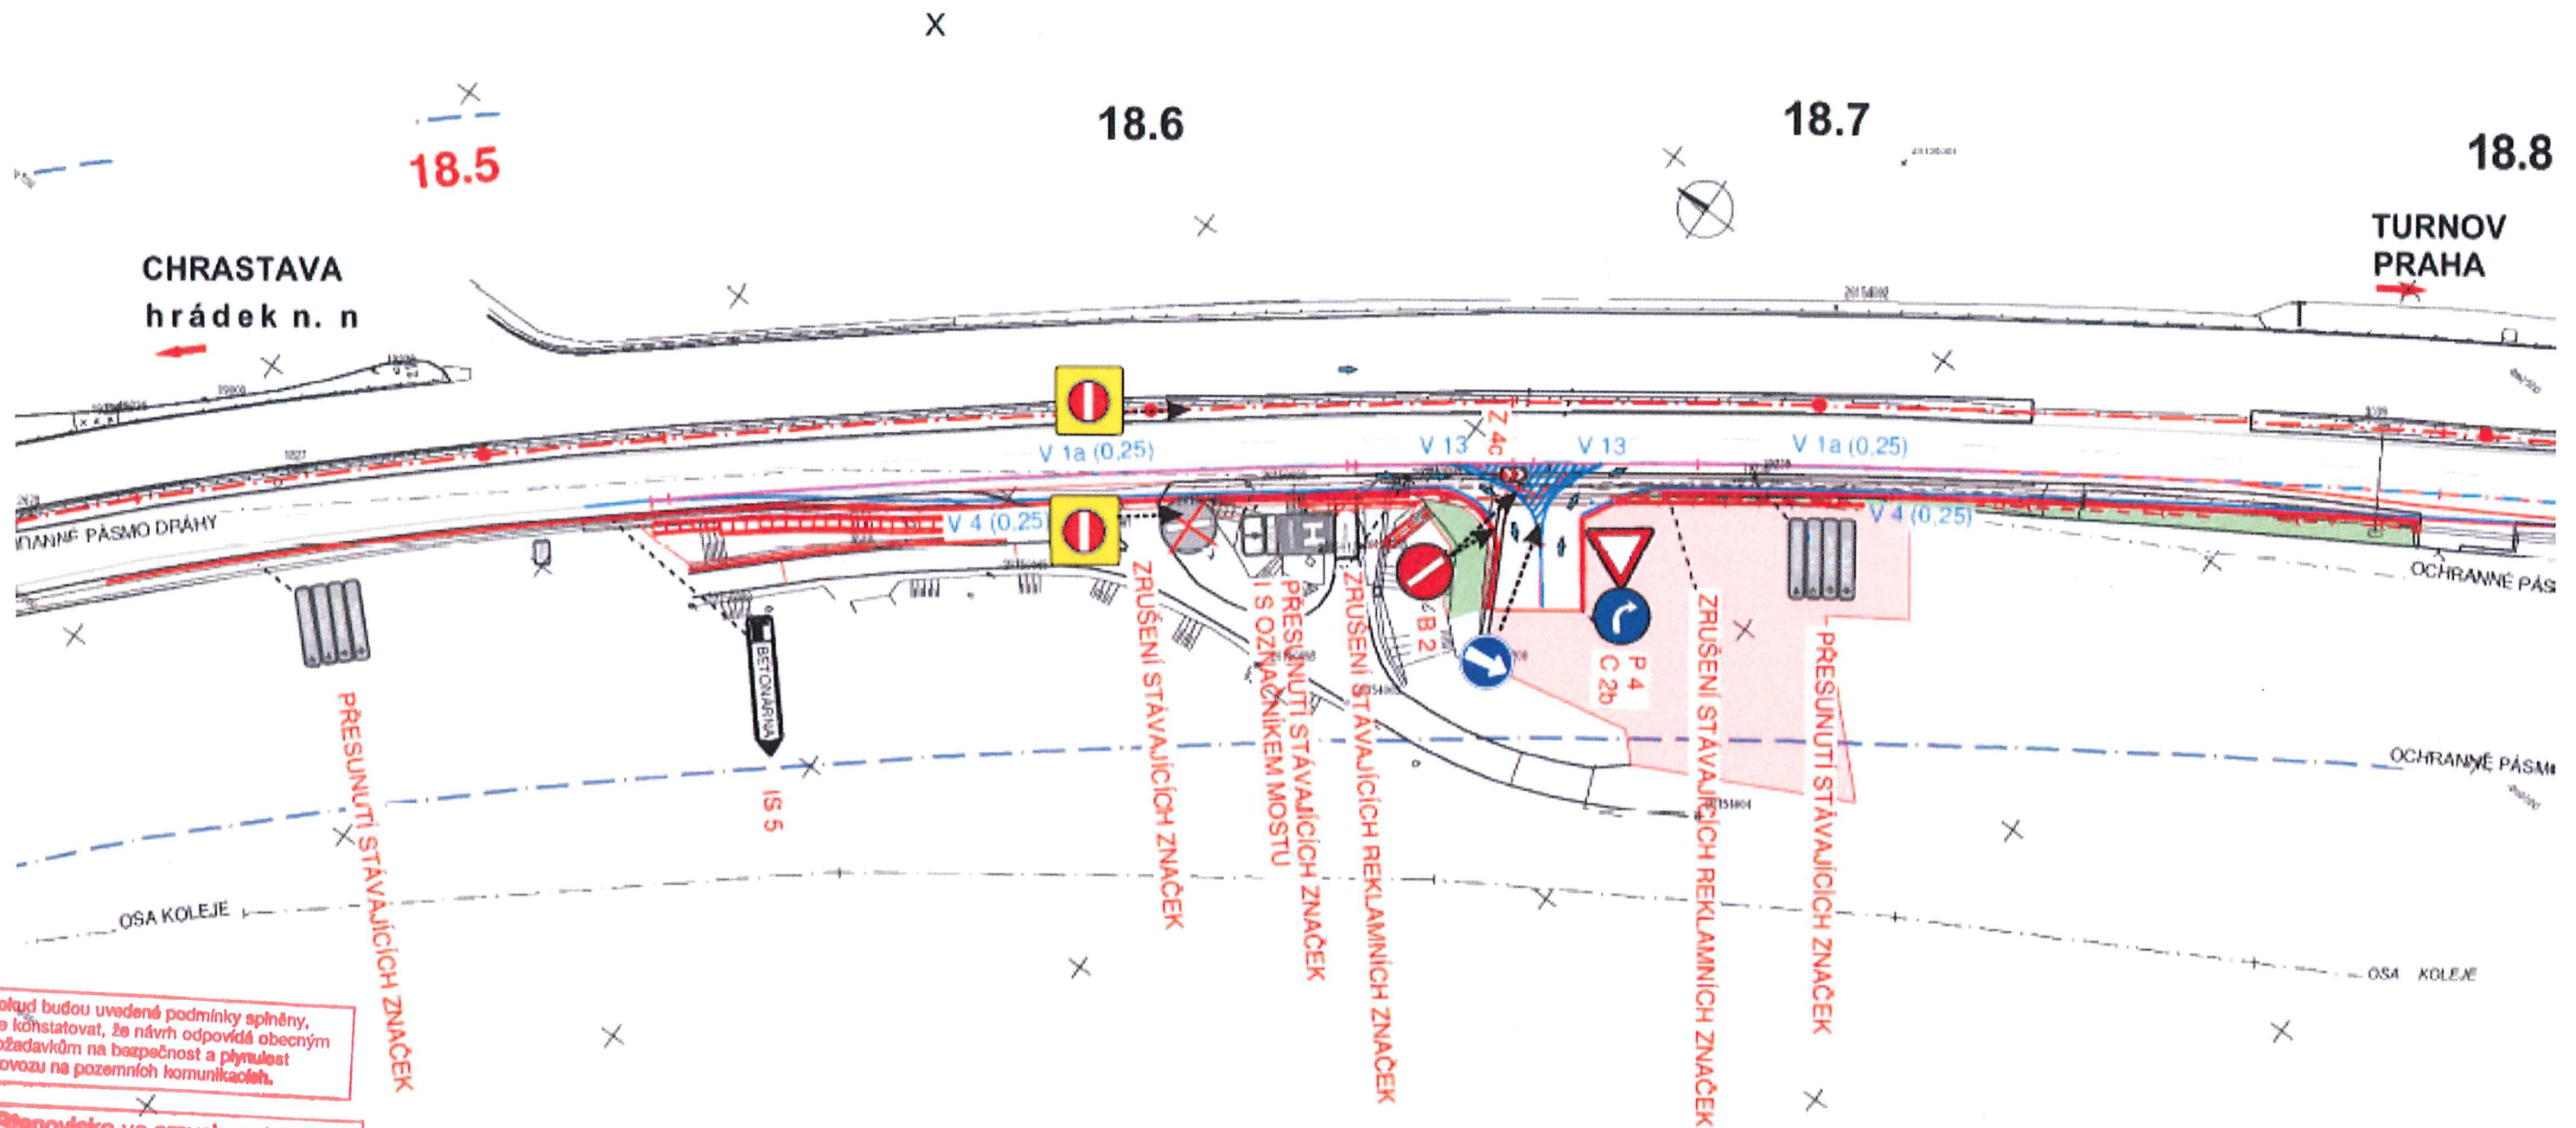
18.5

18.6

18.7

18.8

CHRASTAVA
hrádek n. n

TURNOV
PRAHA

V 1a (0,25)

V 13

Z 4c

V 13

V 1a (0,25)

V 4 (0,25)

V 4 (0,25)

OCHRANNÉ PÁSMO DRÁHY

OCHRANNÉ PÁS

OCHRANNÉ PÁSM

BETONÁRNA

B 2

P 4
C 2b

PŘESUNUTÍ STÁVAJÍCÍCH ZNAČEK

IS 5

ZRUŠENÍ STÁVAJÍCÍCH ZNAČEK

PŘESUNUTÍ STÁVAJÍCÍCH ZNAČEK I S OZNAČNÍKEM MOSTU

ZRUŠENÍ STÁVAJÍCÍCH REKLAMNÍCH ZNAČEK

ZRUŠENÍ STÁVAJÍCÍCH REKLAMNÍCH ZNAČEK

PŘESUNUTÍ STÁVAJÍCÍCH ZNAČEK

OSA KOLEJE

OSA KOLEJE

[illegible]okud budou uvedené podmínky splněny, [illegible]e konstatovat, že návrh odpovídá obecným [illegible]ožadavkům na bezpečnost a plynulost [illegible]ovozu na pozemních komunikacích.

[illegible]